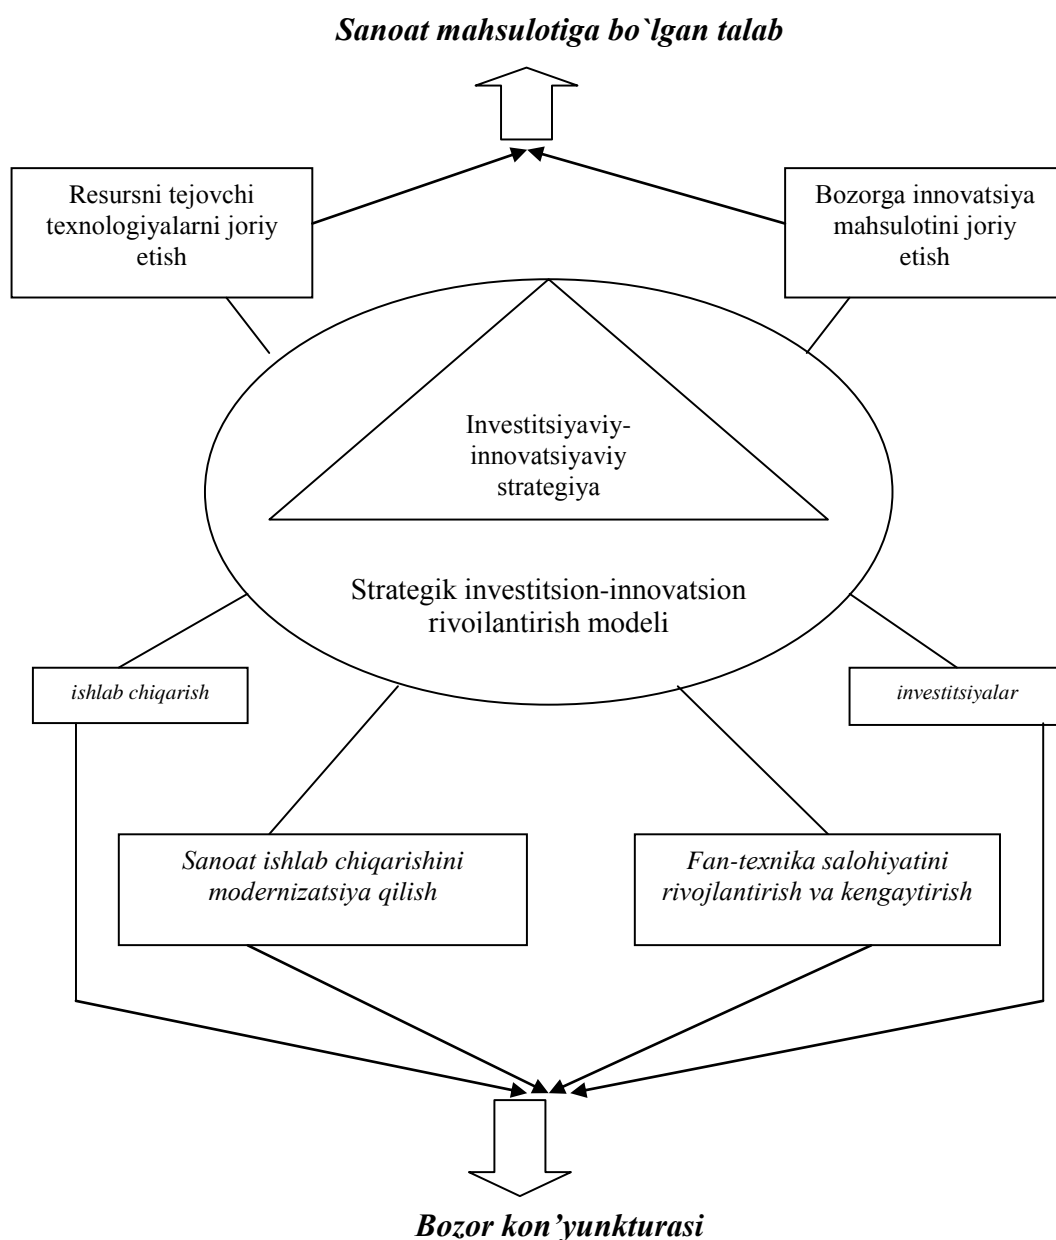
Sanoat mahsulotiga bo`lgan talab

Resursni tejovchi texnologiyalarni joriy etish

Bozorga innovatsiya mahsulotini joriy etish

Investitsiyaviy-innovatsiyaviy strategiya

Strategik investitsion-innovatsion rivoilantirish modeli

ishlab chiqarish

investitsiyalar

Sanoat ishlab chiqarishini modernizatsiya qilish

Fan-texnika salohiyatini rivojlantirish va kengaytirish

Bozor kon'yunkturasi